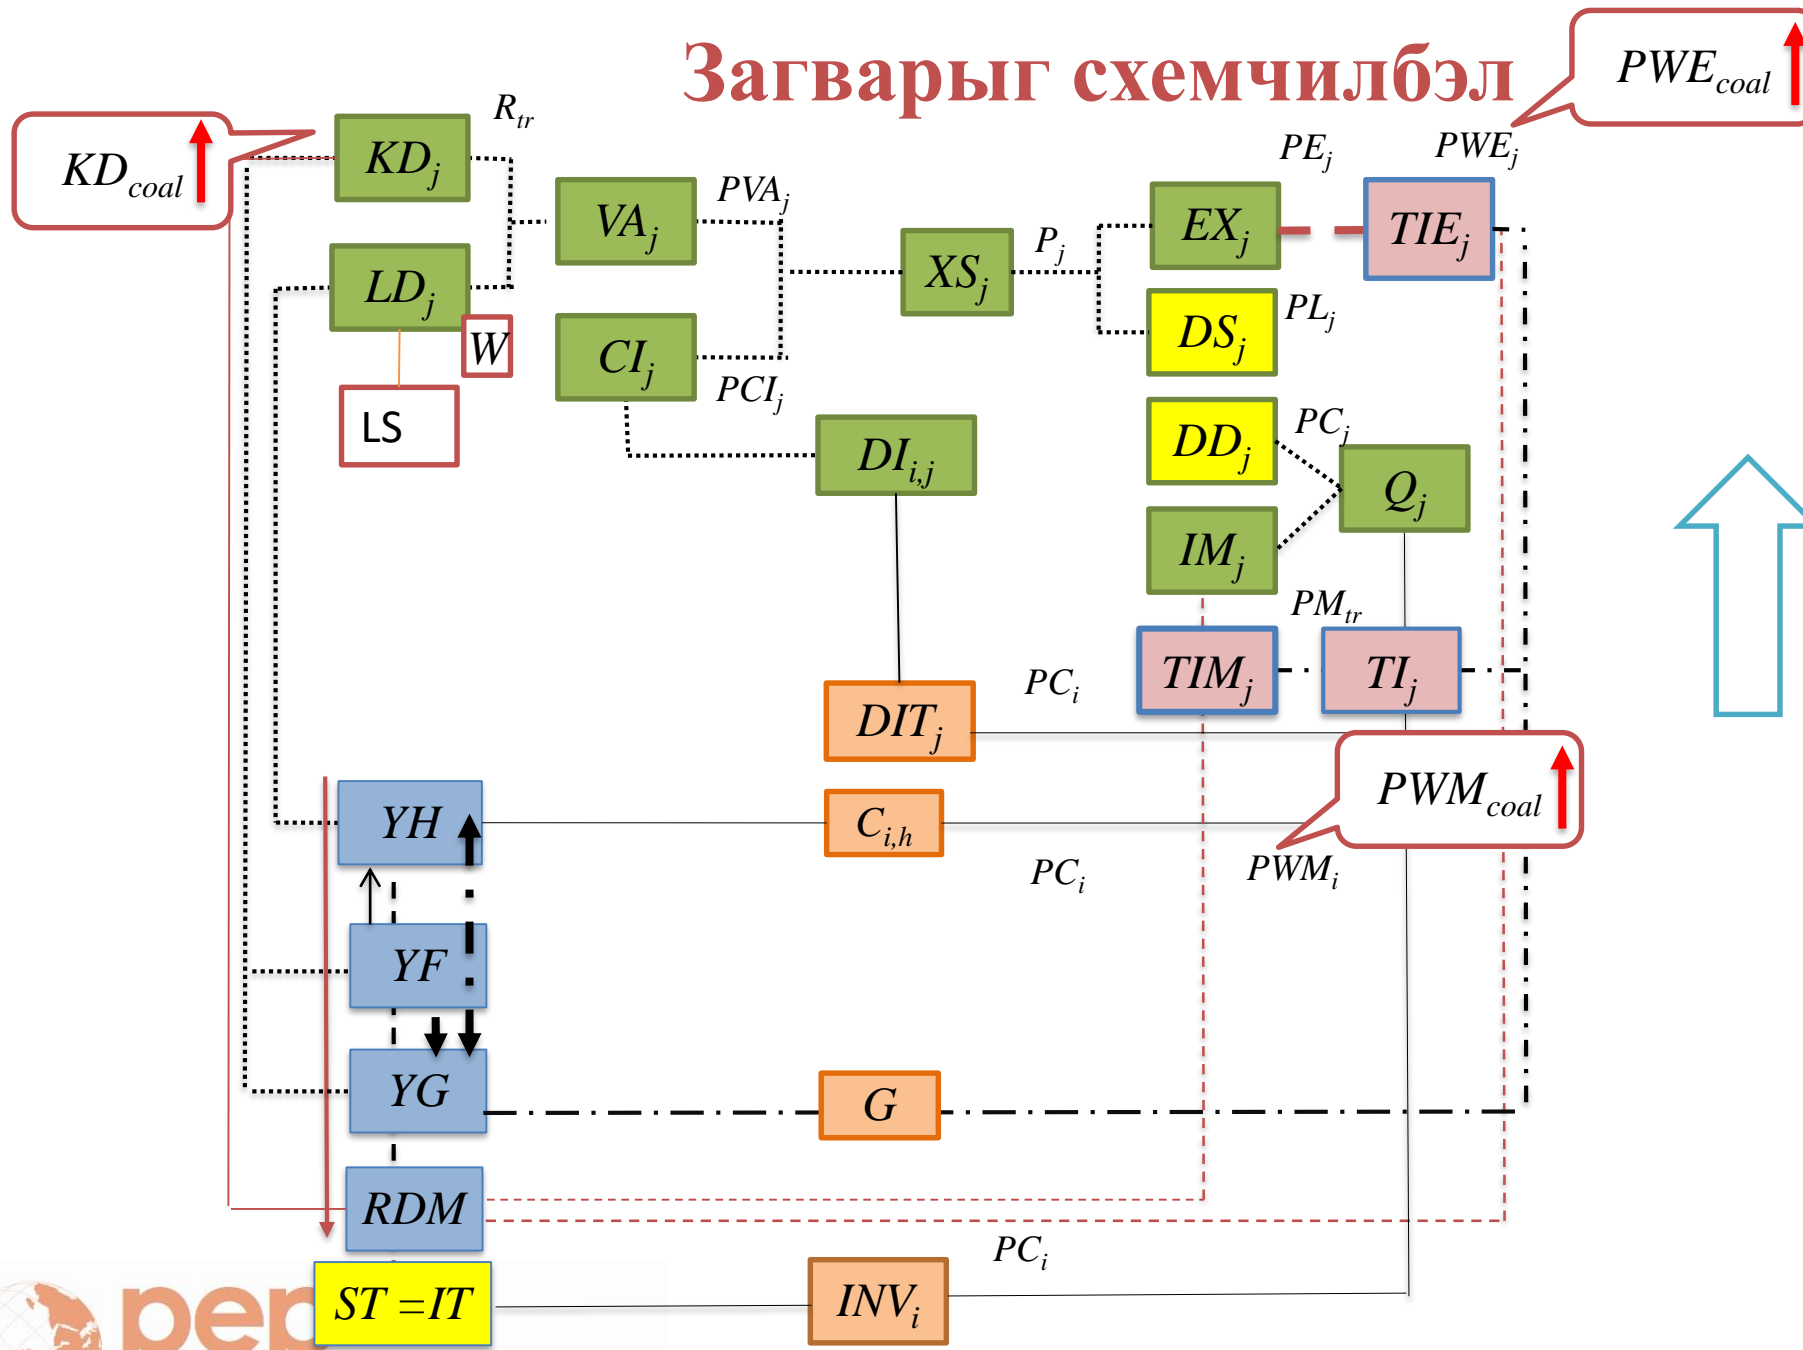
Загварыг схемчилбэл

$PWE_{coal}$

$KD_{coal}$

$KD_j$

$R_{tr}$

$PE_j$

$PWE_j$

$VA_j$

$PVA_j$

$EX_j$

$TIE_j$

$LD_j$

$XS_j$

$P_j$

$W$

$CI_j$

$DS_j$

$PL_j$

LS

$PCI_j$

$DI_{i,j}$

$DD_j$

$PC_j$

$Q_j$

$IM_j$

$PM_{tr}$

$TIM_j$

$TI_j$

$PC_i$

$DIT_j$

$PWM_{coal}$

$YH$

$C_{i,h}$

$PC_i$

$PWM_i$

$YF$

$YG$

$G$

$RDM$

$PC_i$

$ST=IT$

$INV_i$

pep